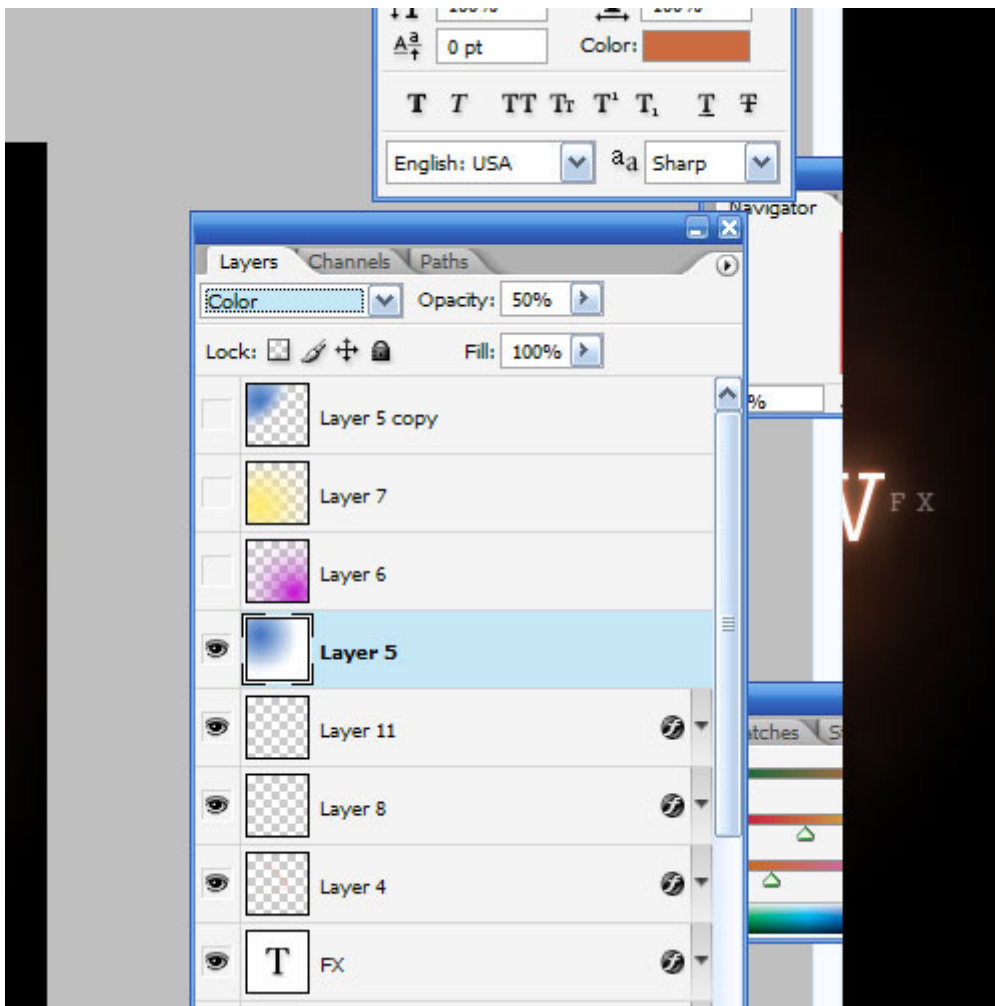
$A^a_{\dagger}$ 0 pt
Color:
T T TT Tr T¹ T₁ T Ŧ
English: USA
aa Sharp
Navigator
Layers Channels Paths
Color
Opacity: 50%
Lock:
Fill: 100%
Layer 5 copy
Layer 7
Layer 6
Layer 5
Layer 11
Layer 8
Layer 4
FX
%
V FX
atches S